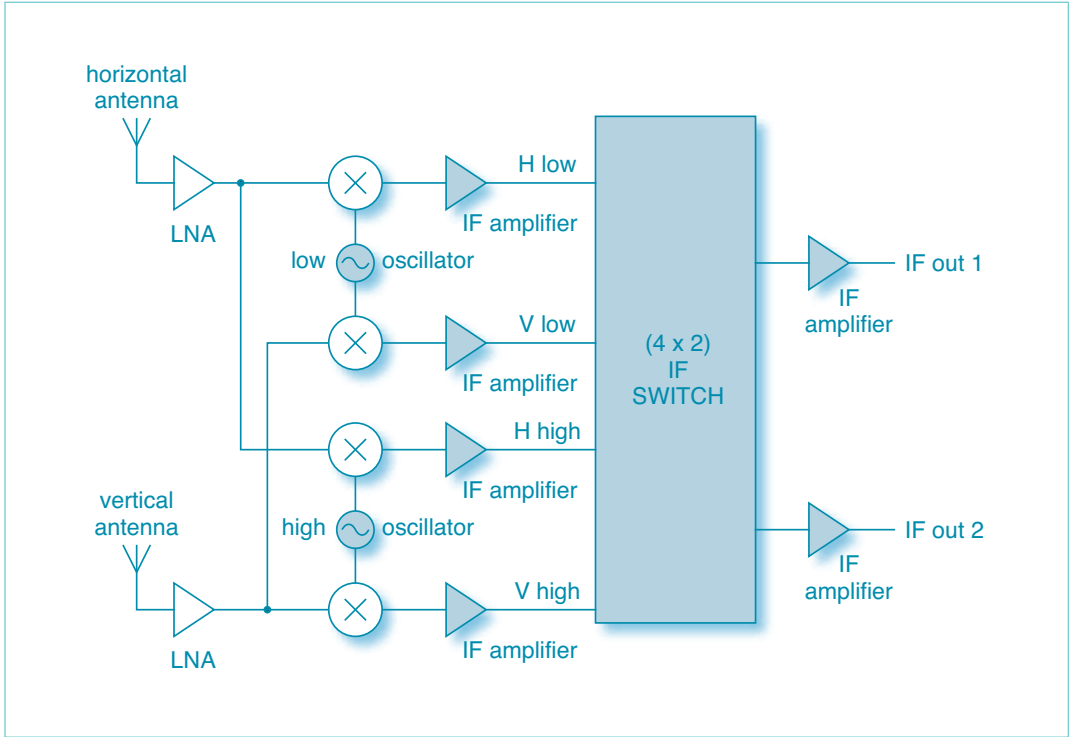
horizontal antenna

LNA

H low

IF amplifier

low

oscillator

V low

IF amplifier

H high

IF amplifier

vertical antenna

high

oscillator

LNA

V high

IF amplifier

(4 x 2)
IF
SWITCH

IF out 1

IF amplifier

IF out 2

IF amplifier